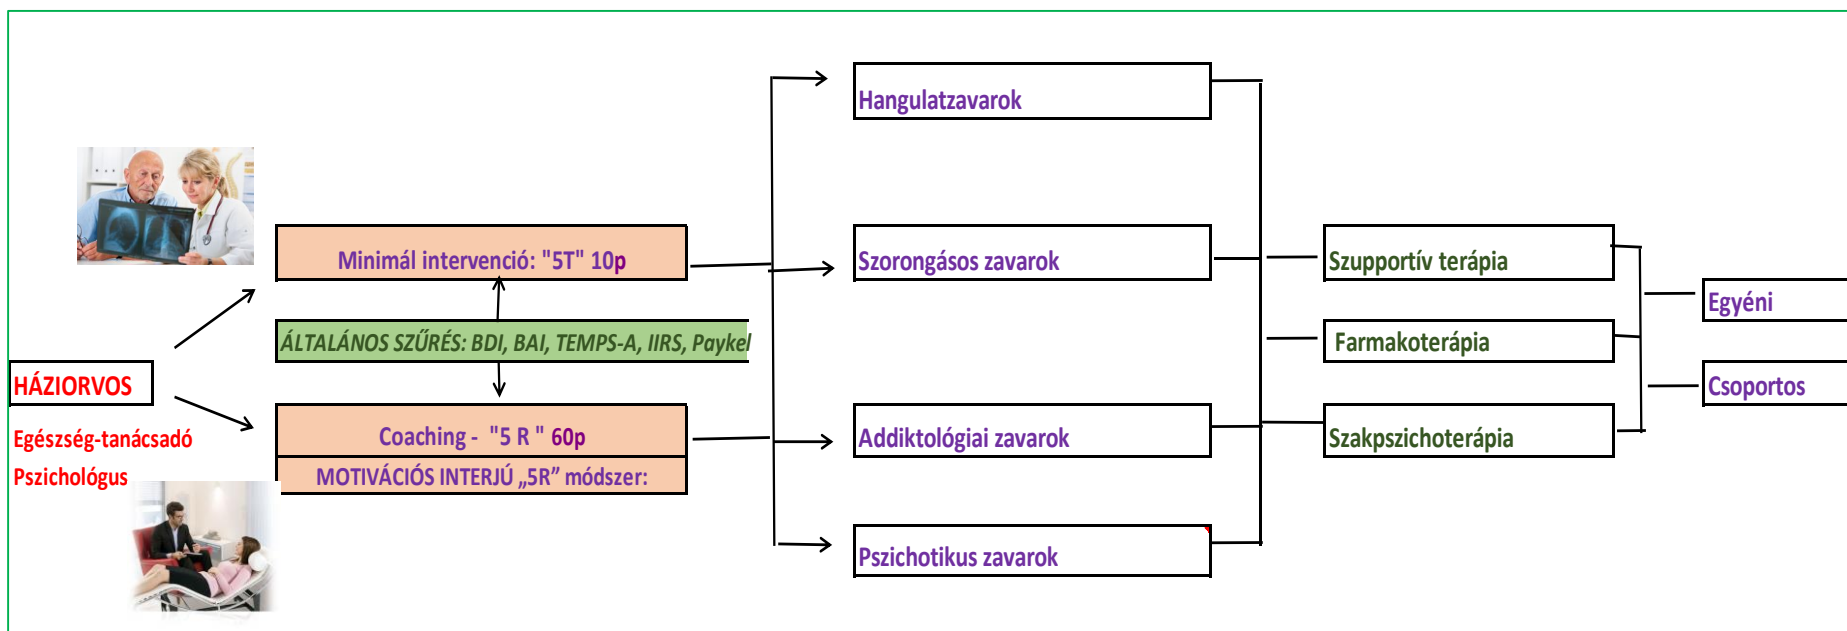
HÁZIORVOS

Egészség-tanácsadó

Pszichológus

Minimál intervenció: "5T" 10p

ÁLTALÁNOS SZŰRÉS: BDI, BAI, TEMPS-A, IIRS, Paykel

Coaching - "5 R " 60p

MOTIVÁCIÓS INTERJÚ „5R” módszer:

Hangulatzavarok

Szorongásos zavarok

Addiktológiai zavarok

Pszichotikus zavarok

Szupportív terápia

Farmakoterápia

Szakpszichoterápia

Egyéni

Csoportos